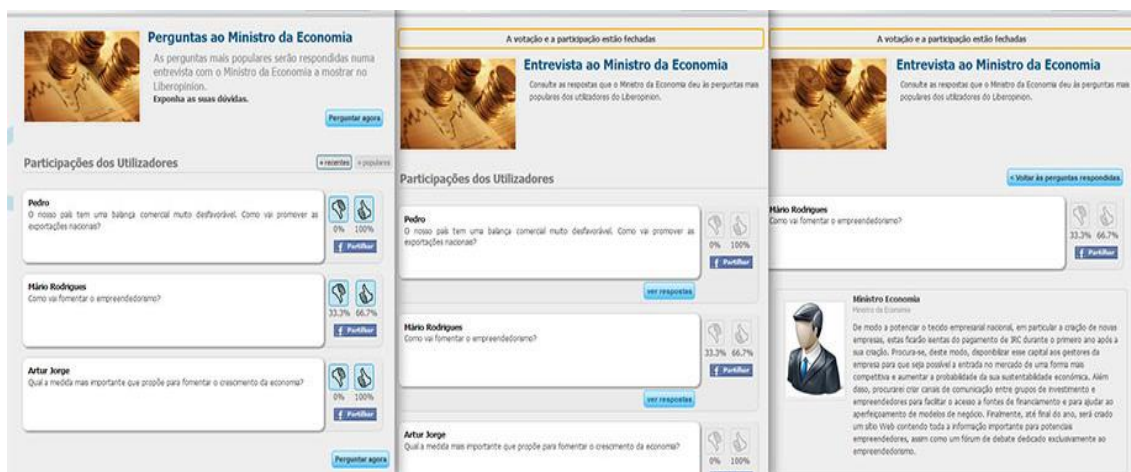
Perguntas ao Ministro da Economia

As perguntas mais populares serão respondidas numa entrevista com o Ministro da Economia a mostrar no Liberopinion.

Exponha as suas dúvidas.

Perguntar agora

Participações dos Utilizadores

+ recentes + populares

Pedro
O nosso país tem uma balança comercial muito desfavorável. Como vai promover as exportações nacionais?

0% 100%

Partilhar

Mário Rodrigues
Como vai fomentar o empreendedorismo?

33.3% 66.7%

Partilhar

Artur Jorge
Qual a medida mais importante que propõe para fomentar o crescimento da economia?

0% 100%

Partilhar

Perguntar agora

A votação e a participação estão fechadas

Entrevista ao Ministro da Economia

Consulte as respostas que o Ministro da Economia deu às perguntas mais populares dos utilizadores do Liberopinion.

Participações dos Utilizadores

Pedro
O nosso país tem uma balança comercial muito desfavorável. Como vai promover as exportações nacionais?

0% 100%

Partilhar

ver respostas

Mário Rodrigues
Como vai fomentar o empreendedorismo?

33.3% 66.7%

Partilhar

ver respostas

Artur Jorge
Qual a medida mais importante que propõe para fomentar o crescimento da economia?

0% 100%

A votação e a participação estão fechadas

Entrevista ao Ministro da Economia

Consulte as respostas que o Ministro da Economia deu às perguntas mais populares dos utilizadores do Liberopinion.

< Voltar às perguntas respondidas

Mário Rodrigues
Como vai fomentar o empreendedorismo?

33.3% 66.7%

Partilhar

Ministro Economia
Ministro da Economia

De modo a potenciar o tecido empresarial nacional, em particular a criação de novas empresas, estas ficarão isentas do pagamento de IRC durante o primeiro ano após a sua criação. Procura-se, deste modo, disponibilizar esse capital aos gestores da empresa para que seja possível a entrada no mercado de uma forma mais competitiva e aumentar a probabilidade da sua sustentabilidade económica. Além disso, procurarei criar canais de comunicação entre grupos de investimento e empreendedores para facilitar o acesso a fontes de financiamento e para ajudar ao aperfeiçoamento de modelos de negócio. Finalmente, até final do ano, será criado um sítio Web contendo toda a informação importante para potenciais empreendedores, assim como um fórum de debate dedicado exclusivamente ao empreendedorismo.